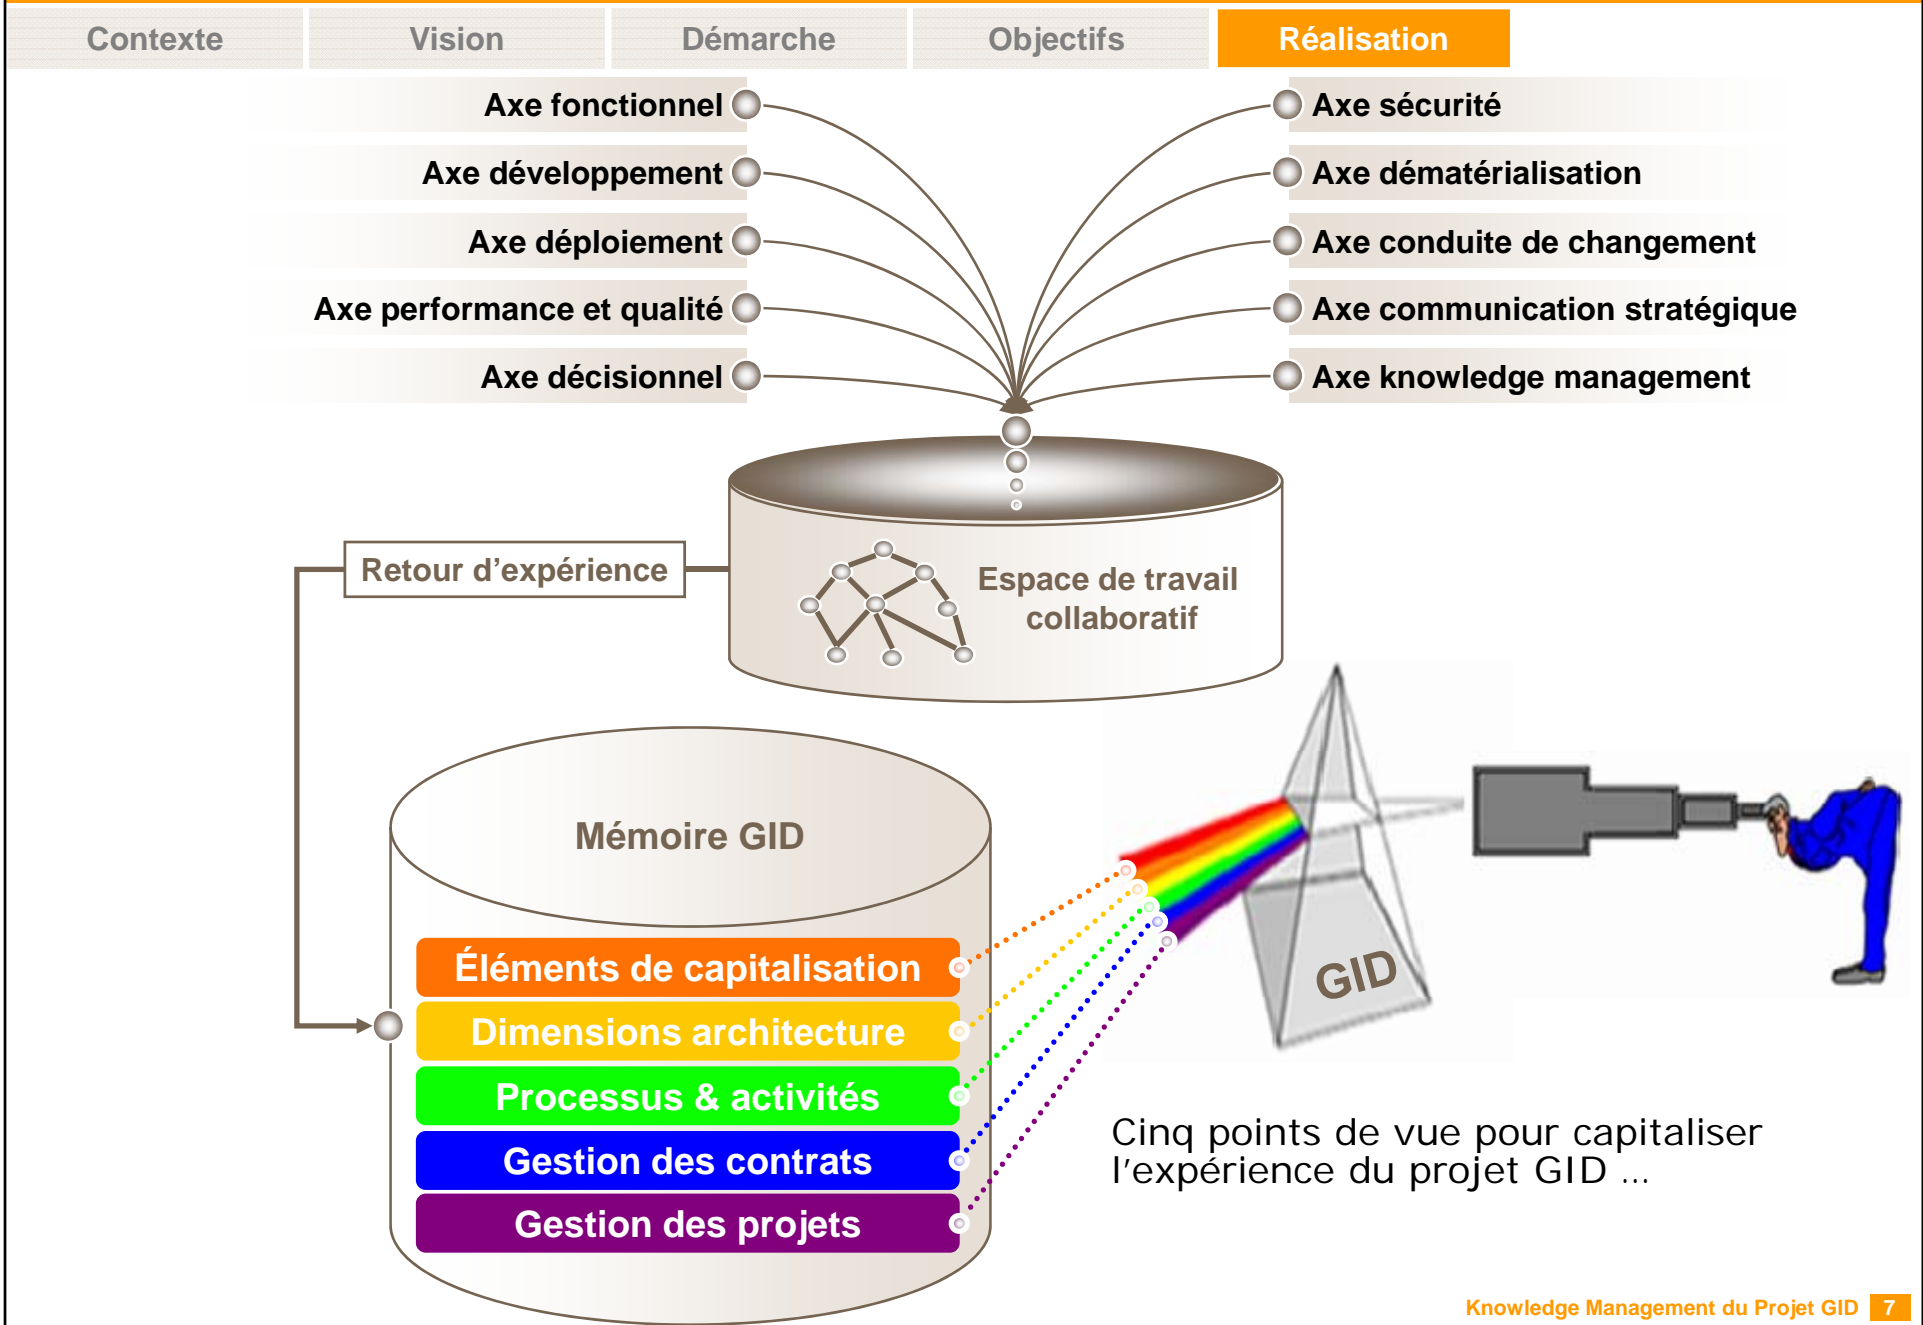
Contexte | Vision | Démarche | Objectifs | Réalisation

Axe fonctionnel
Axe développement
Axe déploiement
Axe performance et qualité
Axe décisionnel

Axe sécurité
Axe dématérialisation
Axe conduite de changement
Axe communication stratégique
Axe knowledge management

Retour d'expérience

Espace de travail collaboratif

Mémoire GID

Éléments de capitalisation
Dimensions architecture
Processus & activités
Gestion des contrats
Gestion des projets

GID

Cinq points de vue pour capitaliser l'expérience du projet GID …

Knowledge Management du Projet GID 7